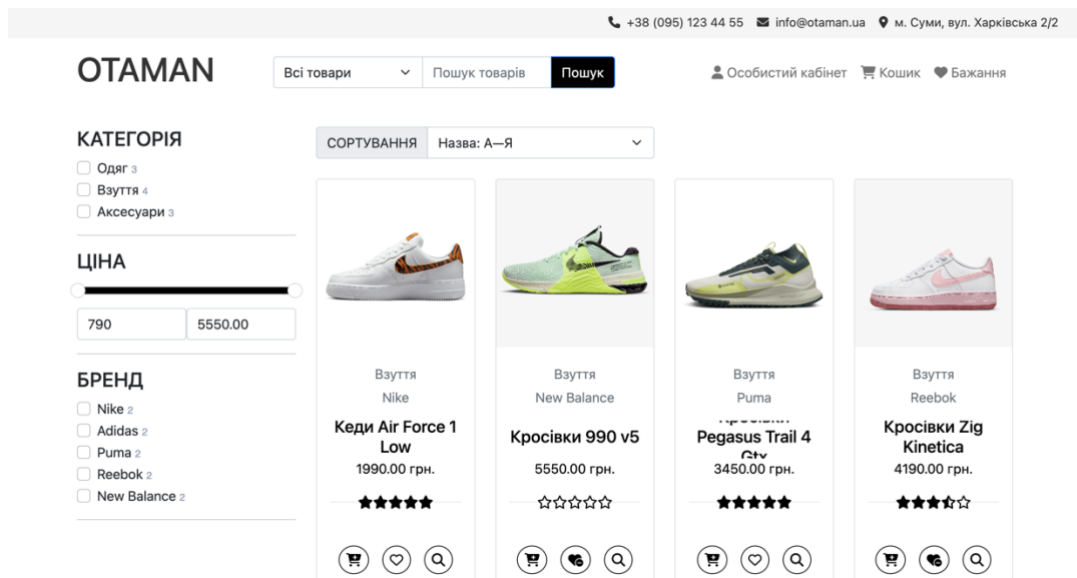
+38 (095) 123 44 55 info@otaman.ua м. Суми, вул. Харківська 2/2

OTAMAN

Всі товари Пошук товарів Пошук

Особистий кабінет Кошик Бажання

КАТЕГОРІЯ
Одяг 3
Взуття 4
Аксесуари 3

ЦІНА
790 5550.00

БРЕНД
Nike 2
Adidas 2
Puma 2
Reebok 2
New Balance 2

СОРТУВАННЯ Назва: А—Я

Взуття
Nike
Кеди Air Force 1 Low
1990.00 грн.

Взуття
New Balance
Кросівки 990 v5
5550.00 грн.

Взуття
Puma
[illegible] Pegasus Trail 4 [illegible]
3450.00 грн.

Взуття
Reebok
Кросівки Zig Kinetica
4190.00 грн.